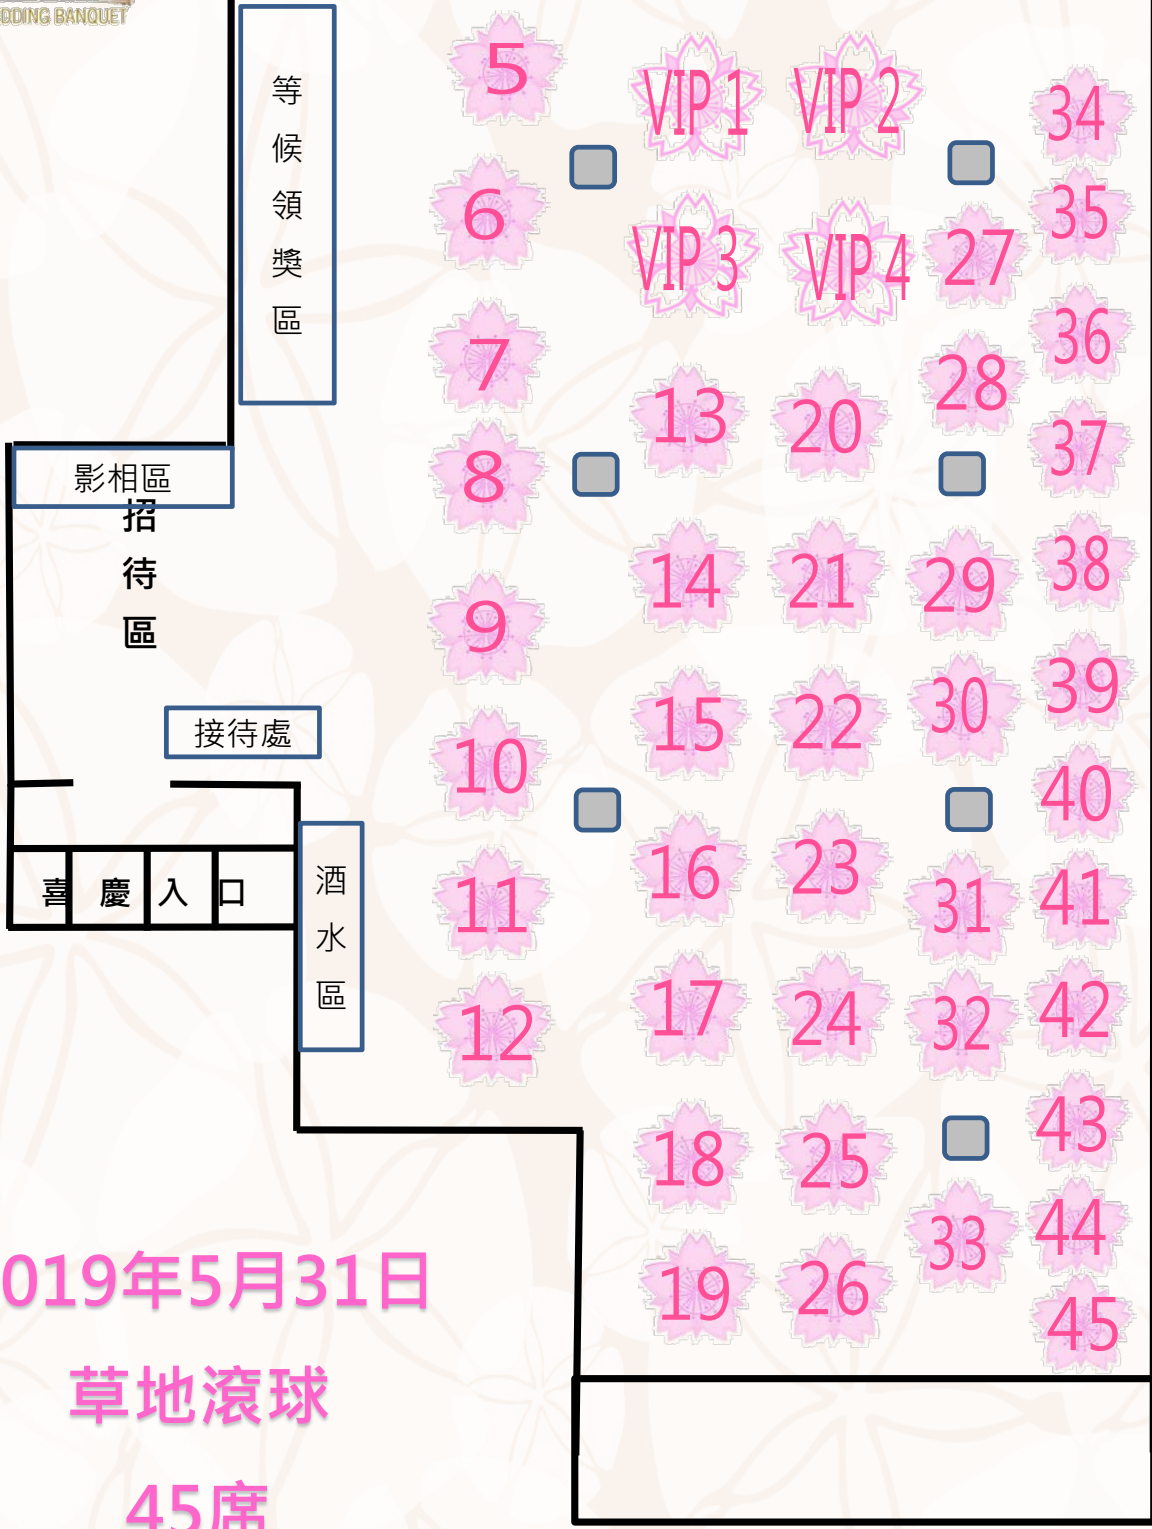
DDING BANQUET

等候領獎區

5
6
7
8
9
10
11
12

VIP 1 VIP 2
VIP 3 VIP 4 27

13 20 28
14 21 29
15 22 30
16 23 31
17 24 32
18 25 33
19 26

34
35
36
37
38
39
40
41
42
43
44
45

影相區

招待區

接待處

喜慶入口

酒水區

019年5月31日
草地滾球
45席